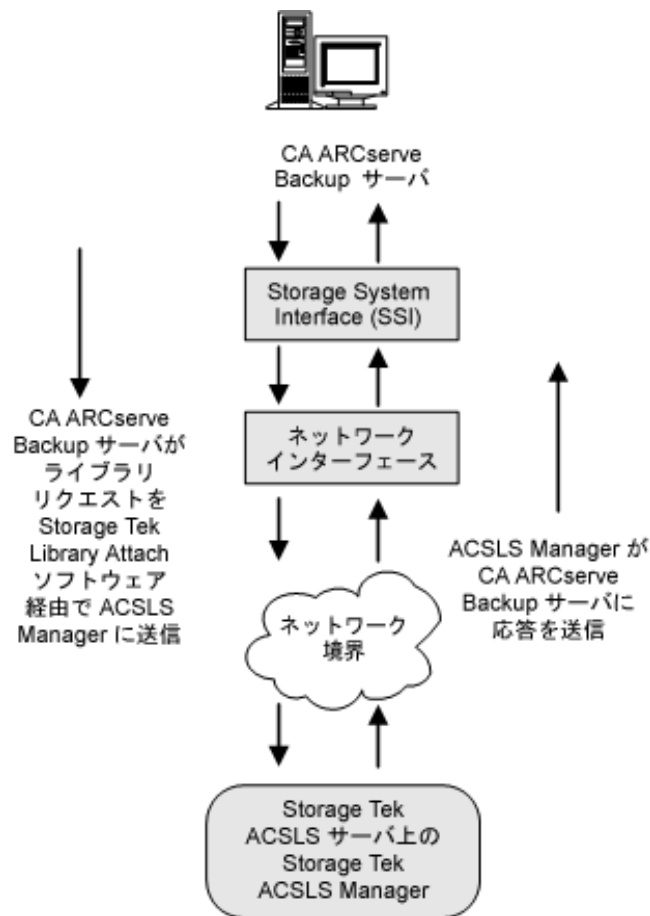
CA ARCserve Backup サーバ

Storage System Interface (SSI)

CA ARCserve Backup サーバが ライブラリ リクエストを Storage Tek Library Attach ソフトウェア 経由で ACSLS Manager に送信

ネットワーク インターフェース

ACSLS Manager が CA ARCserve Backup サーバに 応答を送信

ネットワーク 境界

Storage Tek ACSLS サーバ上の Storage Tek ACSLS Manager